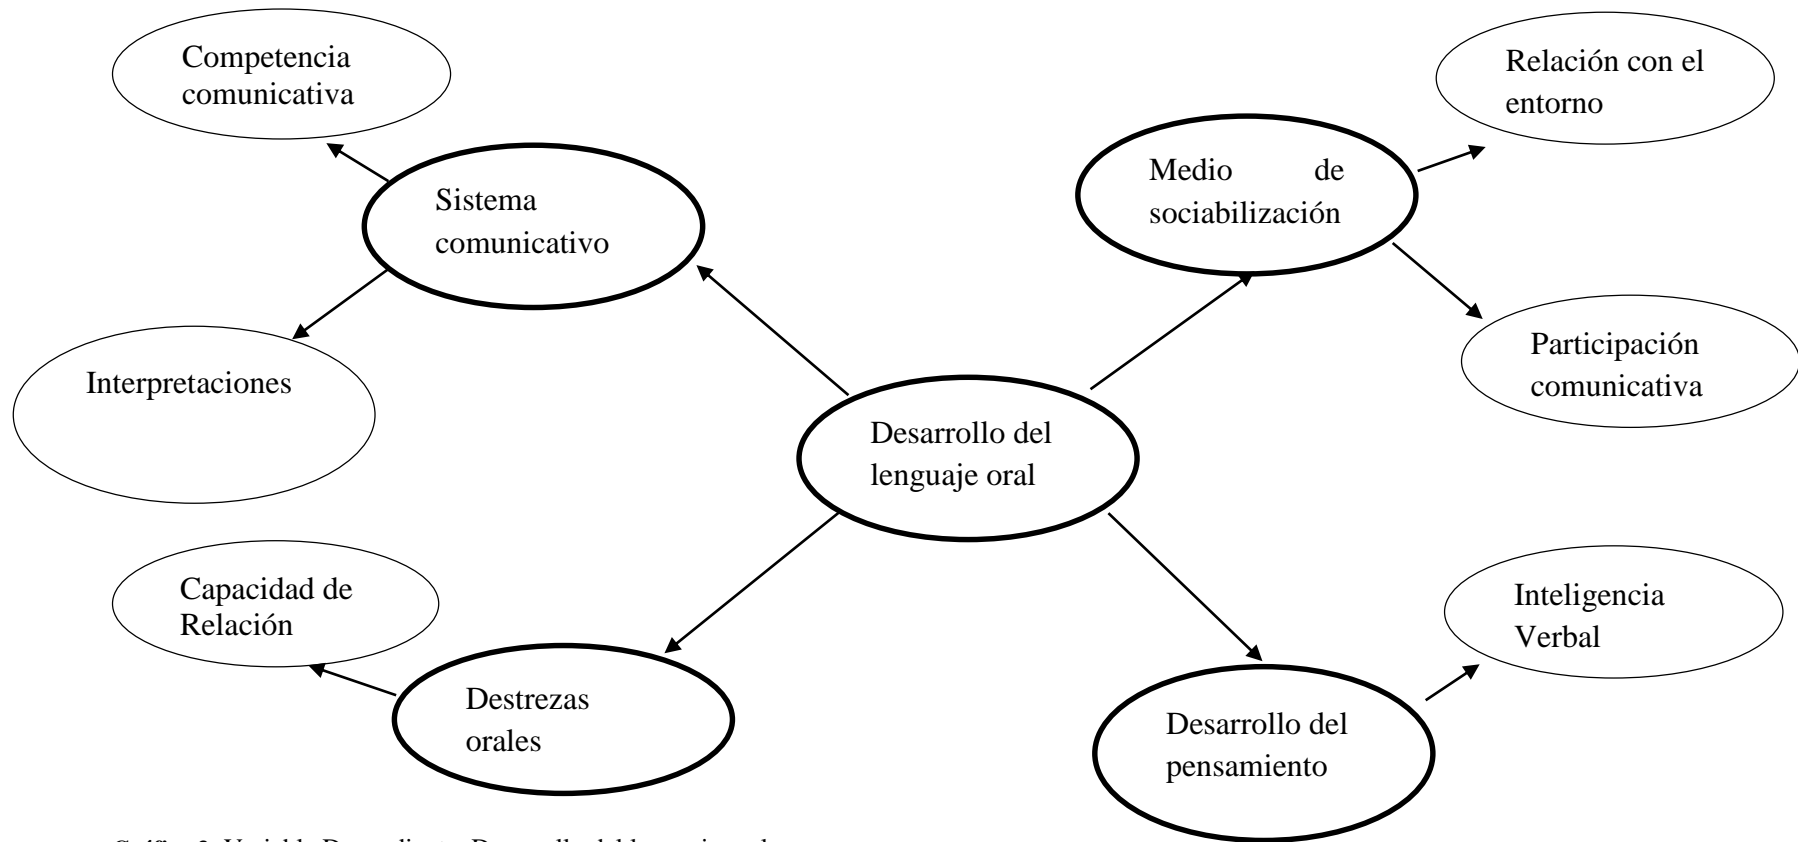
Competencia comunicativa

Relación con el entorno

Medio de sociabilización

Sistema comunicativo

Interpretaciones

Participación comunicativa

Desarrollo del lenguaje oral

Capacidad de Relación

Inteligencia Verbal

Destrezas orales

Desarrollo del pensamiento

Gráfico 3. Variable Dependiente: Desarrollo del lenguaje oral